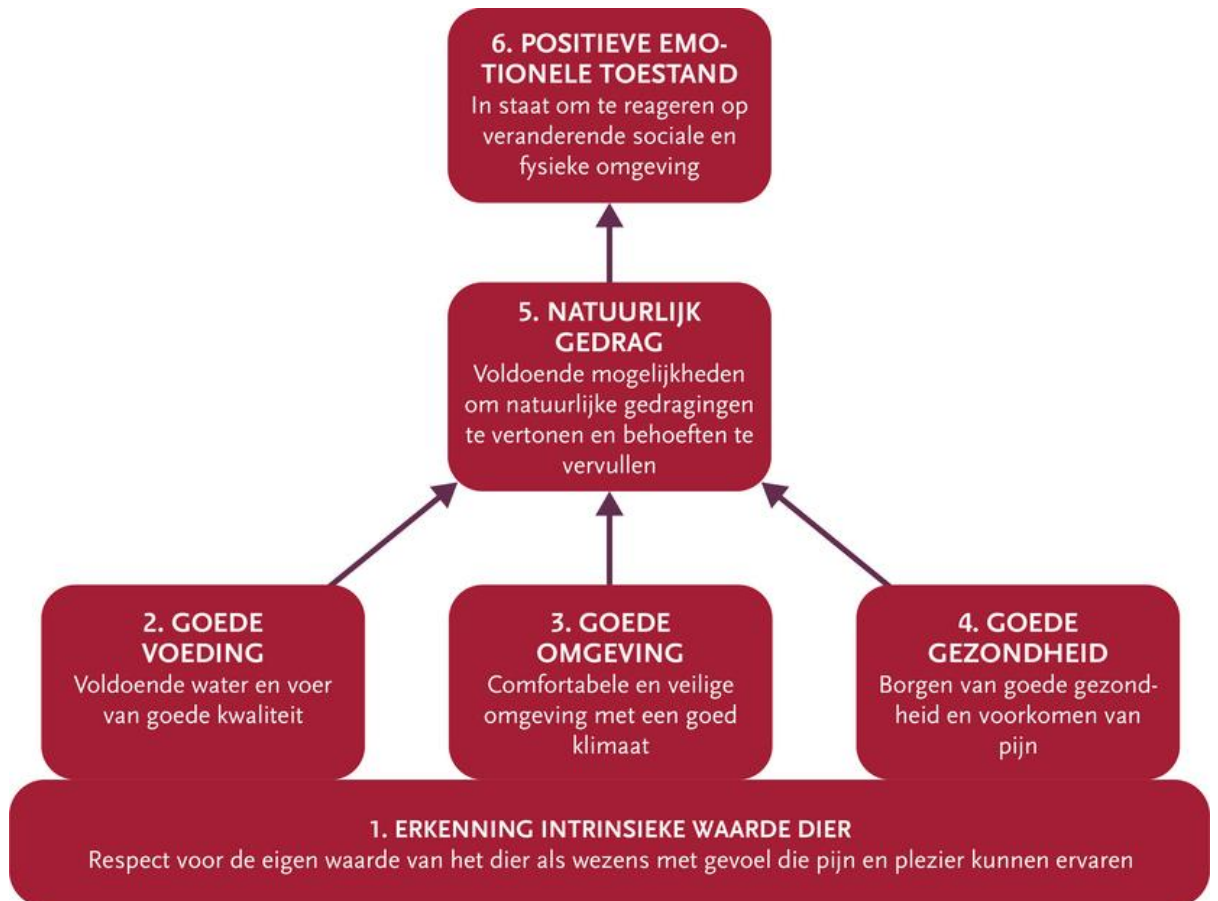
6. POSITIEVE EMOTIONELE TOESTAND
In staat om te reageren op veranderende sociale en fysieke omgeving

5. NATUURLIJK GEDRAG
Voldoende mogelijkheden om natuurlijke gedragingen te vertonen en behoeften te vervullen

2. GOEDE VOEDING
Voldoende water en voer van goede kwaliteit

3. GOEDE OMGEVING
Comfortabele en veilige omgeving met een goed klimaat

4. GOEDE GEZONDHEID
Borgen van goede gezondheid en voorkomen van pijn

1. ERKENNING INTRINSIEKE WAARDE DIER
Respect voor de eigen waarde van het dier als wezens met gevoel die pijn en plezier kunnen ervaren